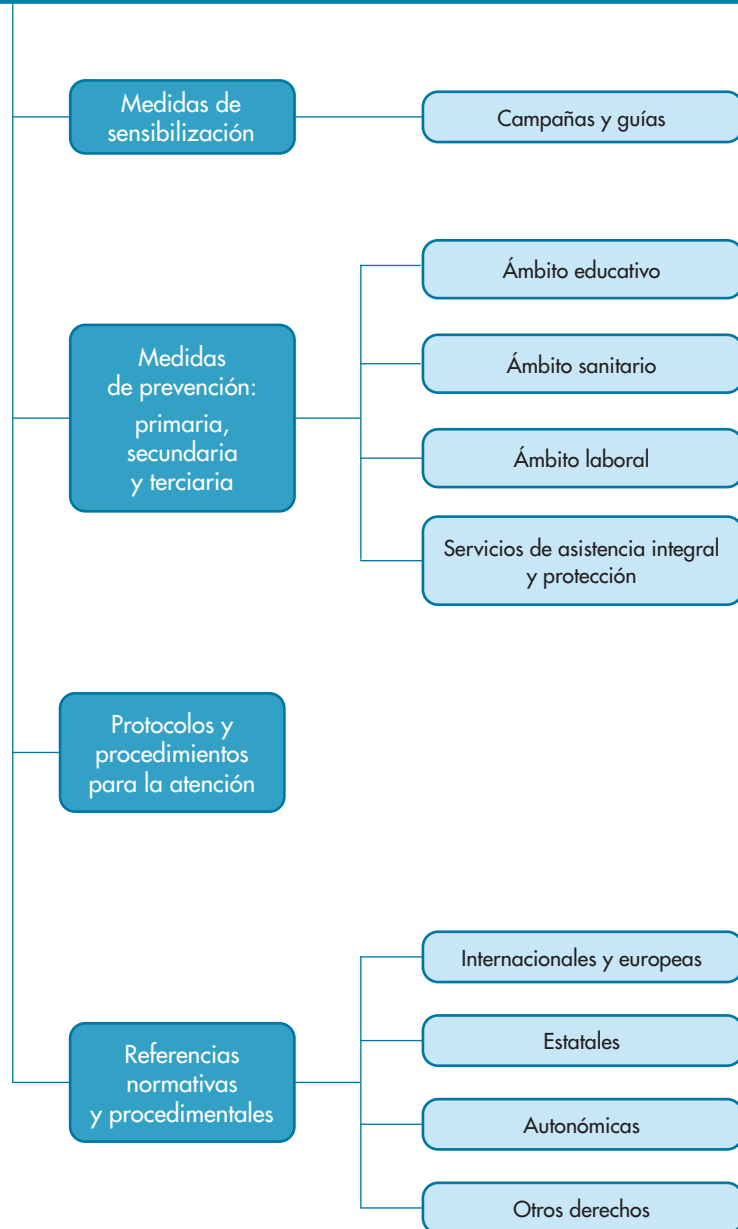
Medidas de sensibilización

Campañas y guías

Medidas de prevención: primaria, secundaria y terciaria

Ámbito educativo

Ámbito sanitario

Ámbito laboral

Servicios de asistencia integral y protección

Protocolos y procedimientos para la atención

Referencias normativas y procedimentales

Internacionales y europeas

Estatales

Autonómicas

Otros derechos